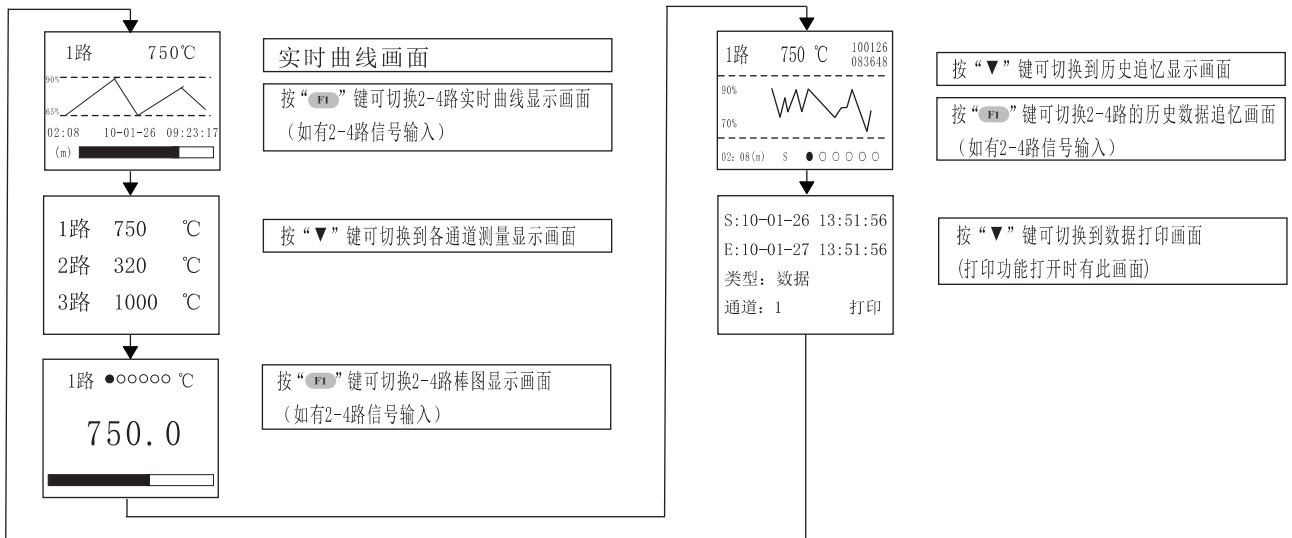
1路 750℃

90%

65%

02:08 10-01-26 09:23:17

(m)

实时曲线画面

按“F1”键可切换2-4路实时曲线显示画面（如有2-4路信号输入）

1路 750 ℃
2路 320 ℃
3路 1000 ℃

按“▼”键可切换到各通道测量显示画面

1路 ●○○○○○ ℃

750.0

按“F1”键可切换2-4路棒图显示画面（如有2-4路信号输入）

1路 750 ℃ 100126 083648

90%

70%

02:08(m) S ●○○○○○

按“▼”键可切换到历史追忆显示画面

按“F1”键可切换2-4路的历史数据追忆画面（如有2-4路信号输入）

S:10-01-26 13:51:56
E:10-01-27 13:51:56
类型：数据
通道：1 打印

按“▼”键可切换到数据打印画面（打印功能打开时有此画面）